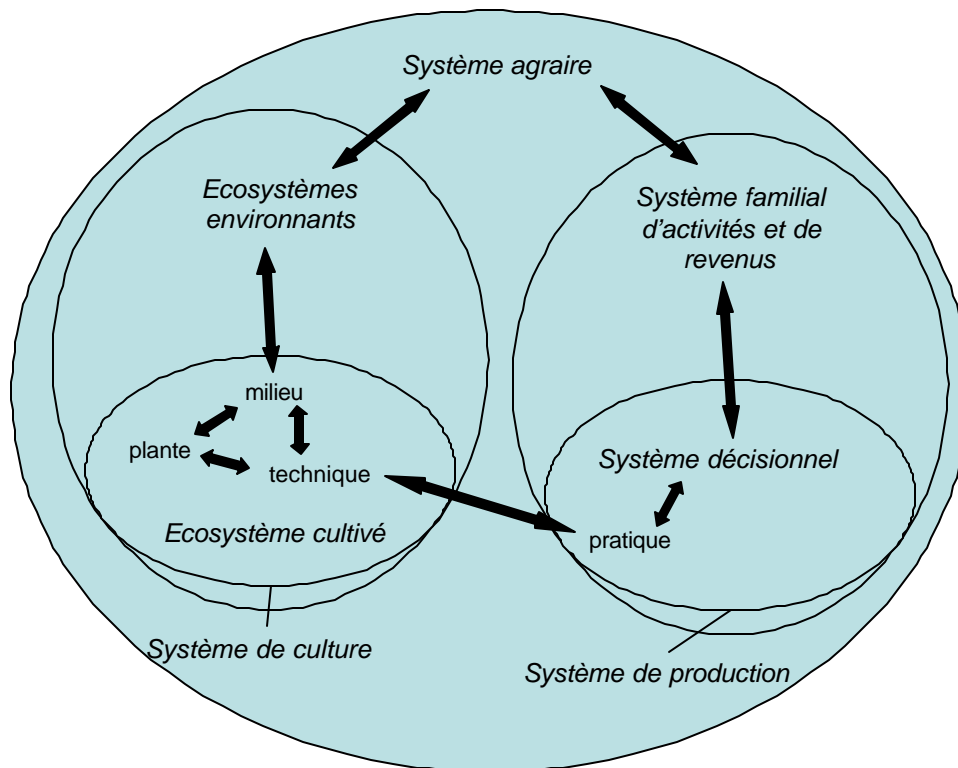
Système agraire

Ecosystèmes environnants

Système familial d'activités et de revenus

milieu

plante

technique

Ecosystème cultivé

Système décisionnel

pratique

Système de culture

Système de production